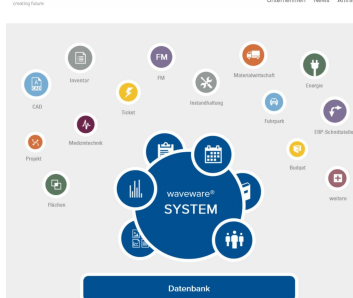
creating future

Unternehmen News Kar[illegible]

Inventar

FM

FM

Materialwirtschaft

Energie

CAD

Ticket

Instandhaltung

Fuhrpark

ERP-Schnittstelle

Medizintechnik

Projekt

Budget

weitere

Flächen

waveware®
SYSTEM

Datenbank